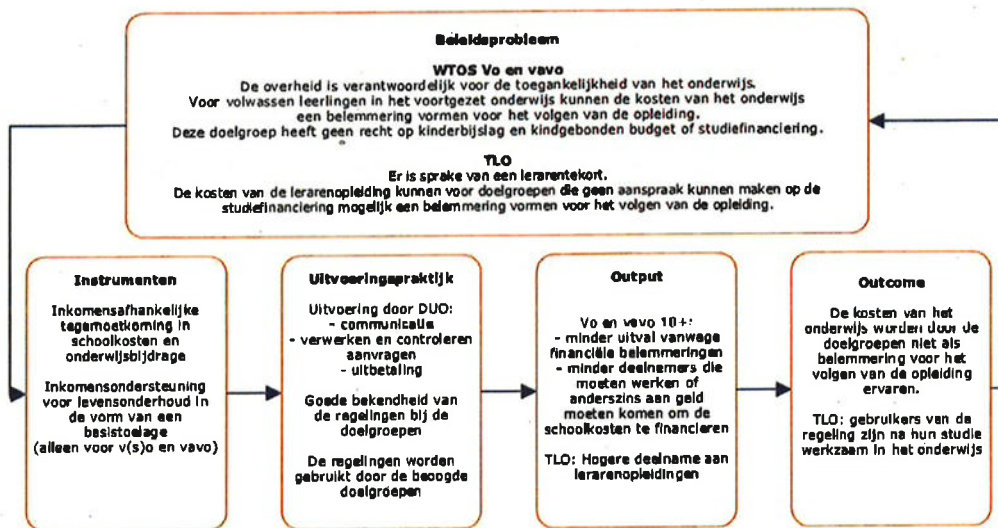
Beleidsprobleem

WTOS Vo en vavo
De overheid is verantwoordelijk voor de toegankelijkheid van het onderwijs.
Voor volwassen leerlingen in het voortgezet onderwijs kunnen de kosten van het onderwijs een belemmering vormen voor het volgen van de opleiding.
Deze doelgroep heeft geen recht op kinderbijslag en kindgebonden budget of studiefinanciering.

TLO
Er is sprake van een lerarentekort.
De kosten van de lerarenopleiding kunnen voor doelgroepen die geen aanspraak kunnen maken op de studiefinanciering mogelijk een belemmering vormen voor het volgen van de opleiding.

Instrumenten

Inkomensafhankelijke tegemoetkoming in schoolkosten en onderwijsbijdrage

Inkomensondersteuning voor levensonderhoud in de vorm van een basistoelage (alleen voor v(s)o en vavo)

Uitvoeringspraktijk

Uitvoering door DUO:
- communicatie
- verwerken en controleren aanvragen
- uitbetaling

Goede bekendheid van de regelingen bij de doelgroepen

De regelingen worden gebruikt door de beoogde doelgroepen

Output

Vo en vavo 18+:
- minder uitval vanwege financiële belemmeringen
- minder deelnemers die moeten werken of anderszins aan geld moeten komen om de schoolkosten te financieren

TLO: Hogere deelname aan lerarenopleidingen

Outcome

De kosten van het onderwijs worden door de doelgroepen niet als belemmering voor het volgen van de opleiding ervaren.

TLO: gebruikers van de regeling zijn na hun studie werkzaam in het onderwijs